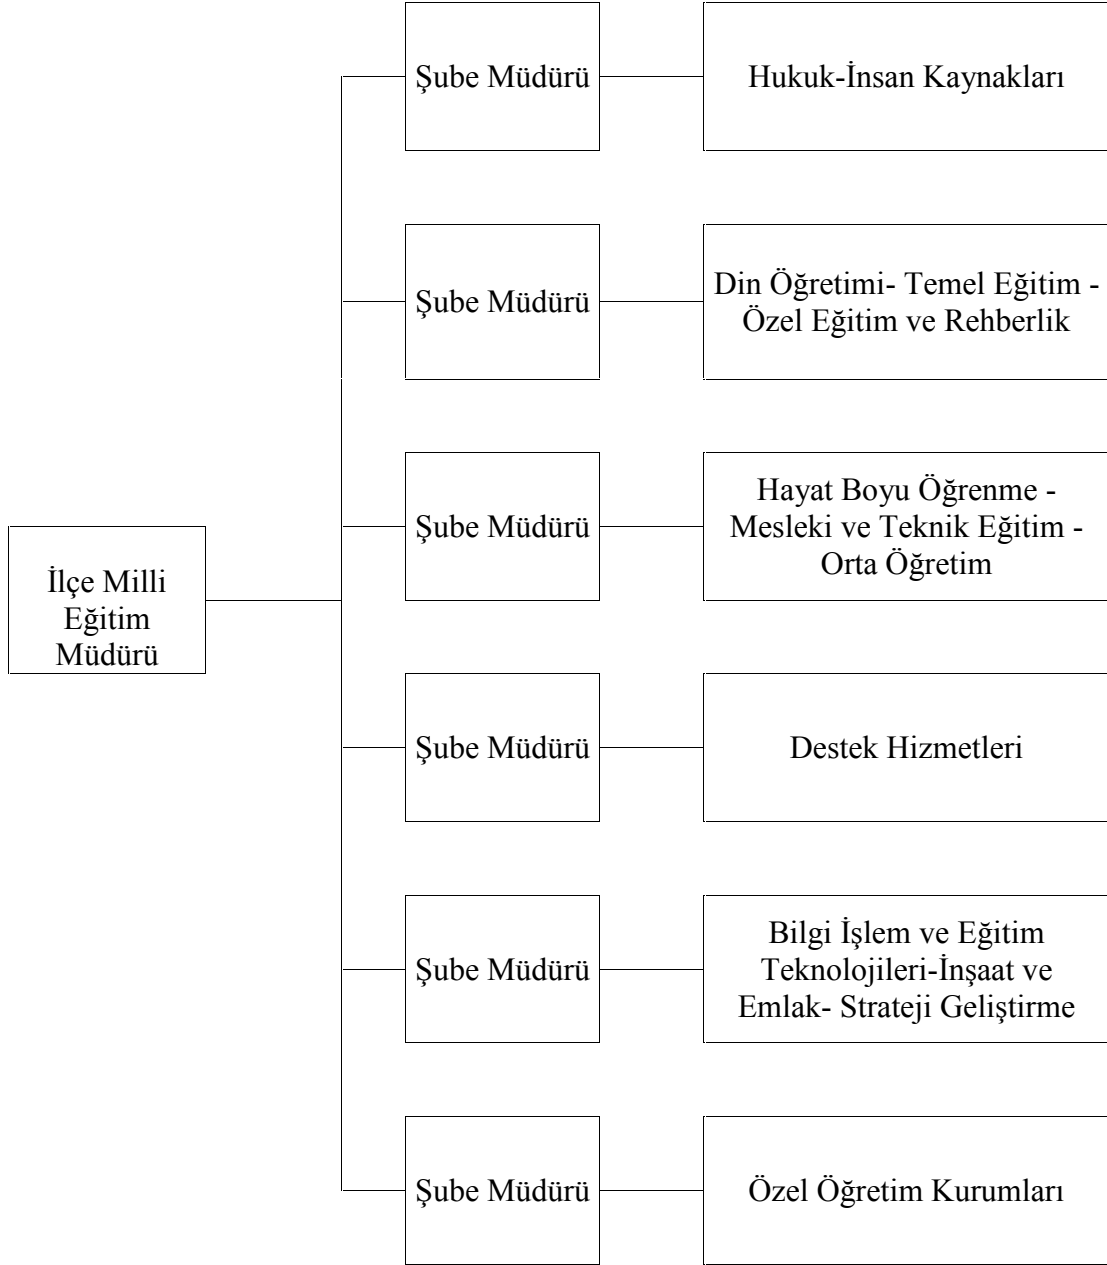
İlçe Milli Eğitim Müdürü

Şube Müdürü

Hukuk-İnsan Kaynakları

Şube Müdürü

Din Öğretimi- Temel Eğitim - Özel Eğitim ve Rehberlik

Şube Müdürü

Hayat Boyu Öğrenme - Mesleki ve Teknik Eğitim - Orta Öğretim

Şube Müdürü

Destek Hizmetleri

Şube Müdürü

Bilgi İşlem ve Eğitim Teknolojileri-İnşaat ve Emlak- Strateji Geliştirme

Şube Müdürü

Özel Öğretim Kurumları